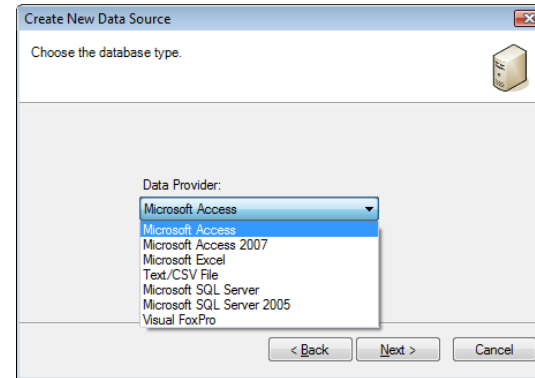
Create New Data Source

Choose the database type.

Data Provider:

Microsoft Access

Microsoft Access
Microsoft Access 2007
Microsoft Excel
Text/CSV File
Microsoft SQL Server
Microsoft SQL Server 2005
Visual FoxPro

< Back

Next >

Cancel